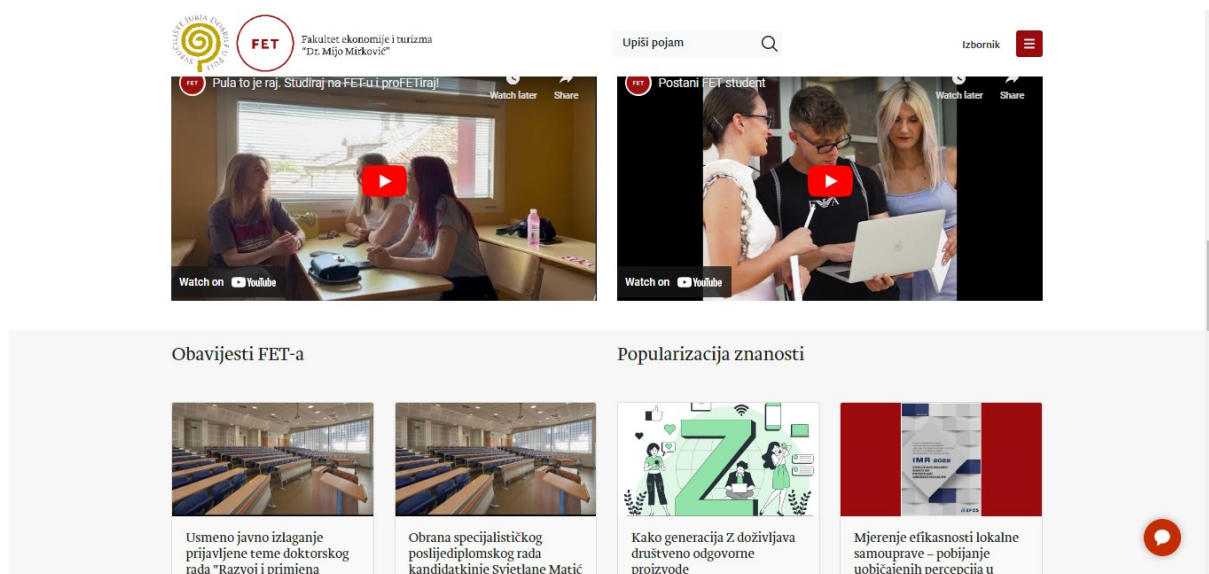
SVEUČILIŠTE JURJA DOBRILE U PULI

FET

Fakultet ekonomije i turizma "Dr. Mijo Mirković"

Upiši pojam

Izbornik

FET Pula to je raj. Studiraj na FET-u i proFETiraj!

Watch later

Share

Watch on YouTube

FET Postani FET student

Watch later

Share

Watch on YouTube

Obavijesti FET-a

Popularizacija znanosti

Usmeno javno izlaganje prijavljene teme doktorskog rada "Razvoj i primjena

Obrana specijalističkog poslijediplomskog rada kandidatkinje Svjetlane Matić

Z

Kako generacija Z doživljava društveno odgovorne proizvode

IMR 2022

Mjerenje efikasnosti lokalne samouprave – pobijanje uobičajenih percepcija u